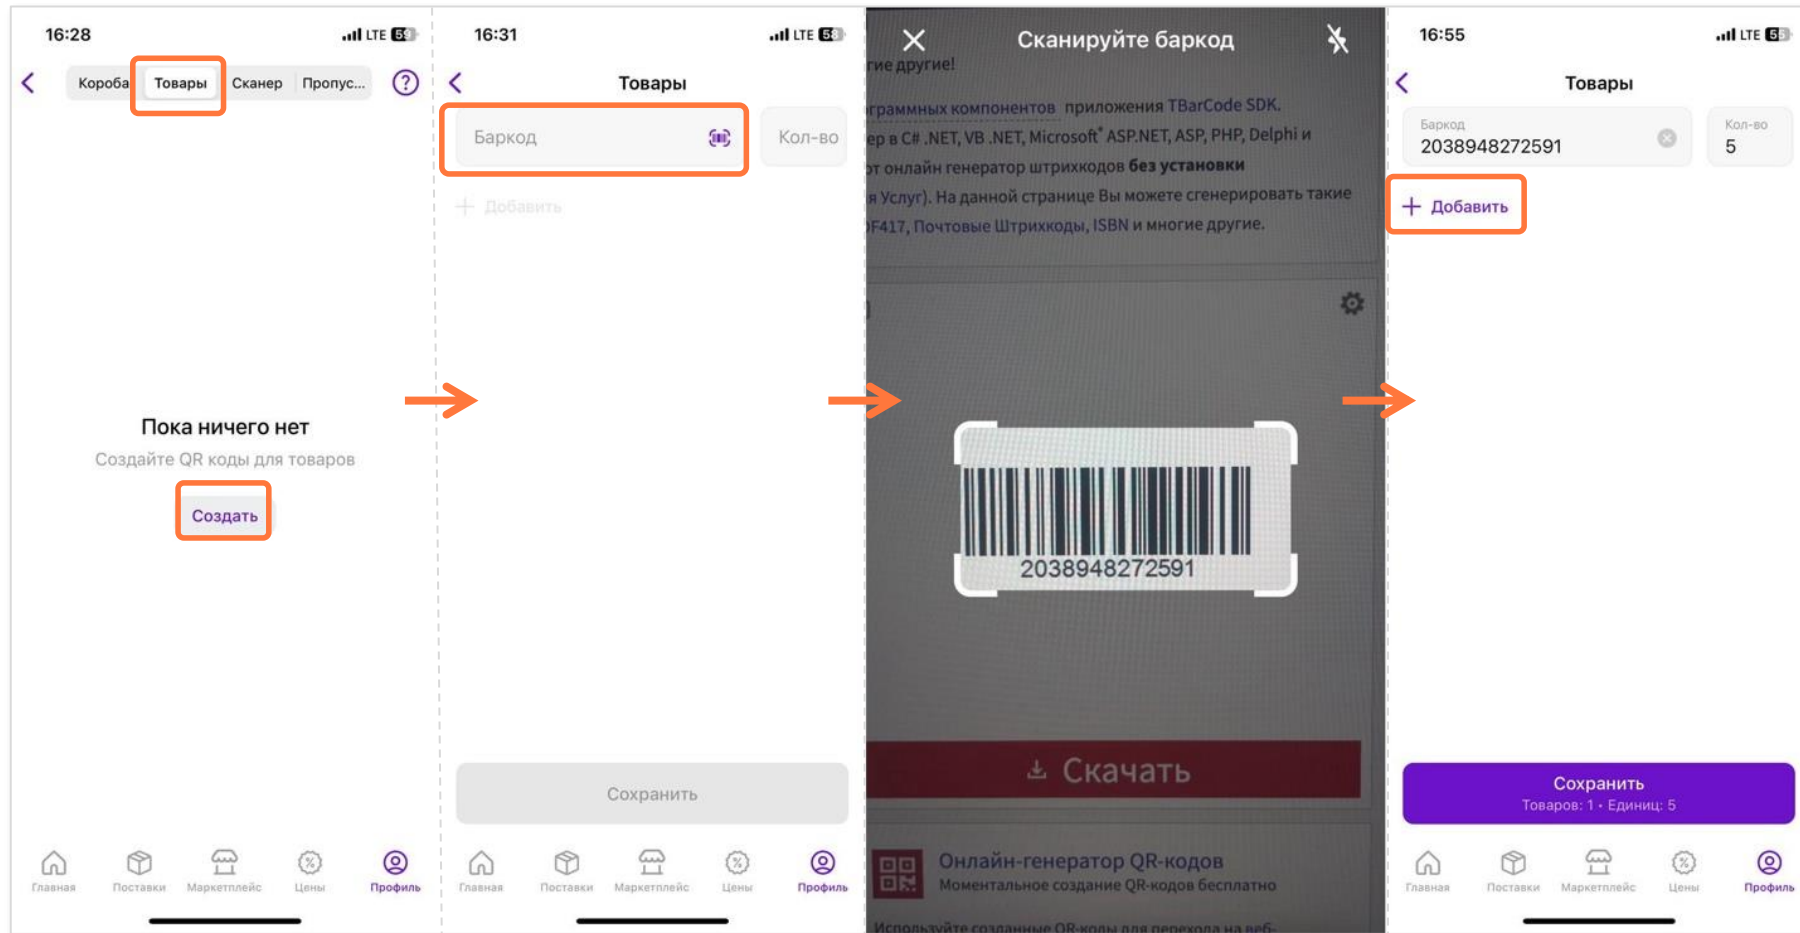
16:28 LTE 59

Короба Товары Сканер Пропус...

Пока ничего нет

Создайте QR коды для товаров

Создать

Главная Поставки Маркетплейс Цены Профиль

16:31 LTE 58

Товары

Баркод

Кол-во

+ Добавить

Сохранить

Главная Поставки Маркетплейс Цены Профиль

Сканируйте баркод

гие другие!

граммных компонентов приложения TBarCode SDK.

ер в C# .NET, VB .NET, Microsoft ASP.NET, ASP, PHP, Delphi и

от онлайн генератор штрихкодов без установки

я Услуг). На данной странице Вы можете сгенерировать такие

F417, Почтовые Штрихкоды, ISBN и многие другие.

2038948272591

Скачать

Онлайн-генератор QR-кодов

Моментальное создание QR-кодов бесплатно

Используйте созданные QR-коды для перехода на веб-

16:55 LTE 55

Товары

Баркод

2038948272591

Кол-во

5

+ Добавить

Сохранить

Товаров: 1 • Единиц: 5

Главная Поставки Маркетплейс Цены Профиль